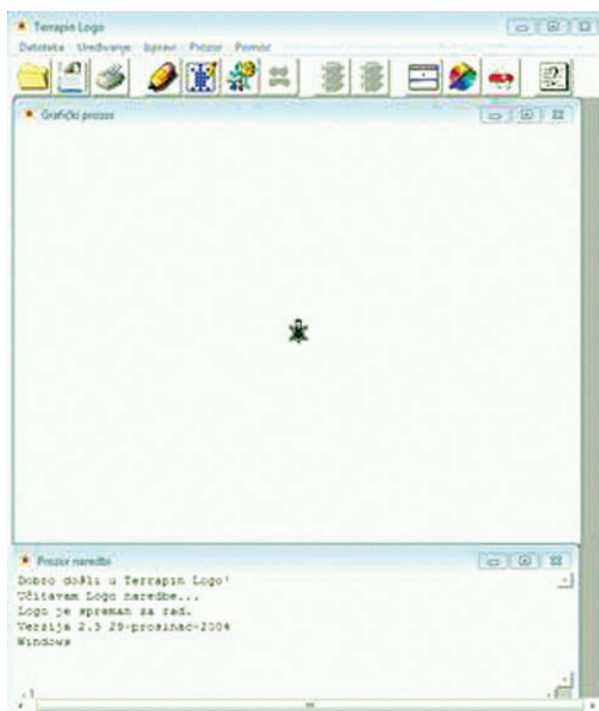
Terrapin Logo
Datoteka Uređivanje Ispravi Prozor Pomoć

Grafički prozor

Prozor naredbi
Dobro došli u Terrapin Logo!
Učitavam Logo naredbe...
Logo je spreman za rad.
Verzija 2.3 29-prosinac-2004
Windows